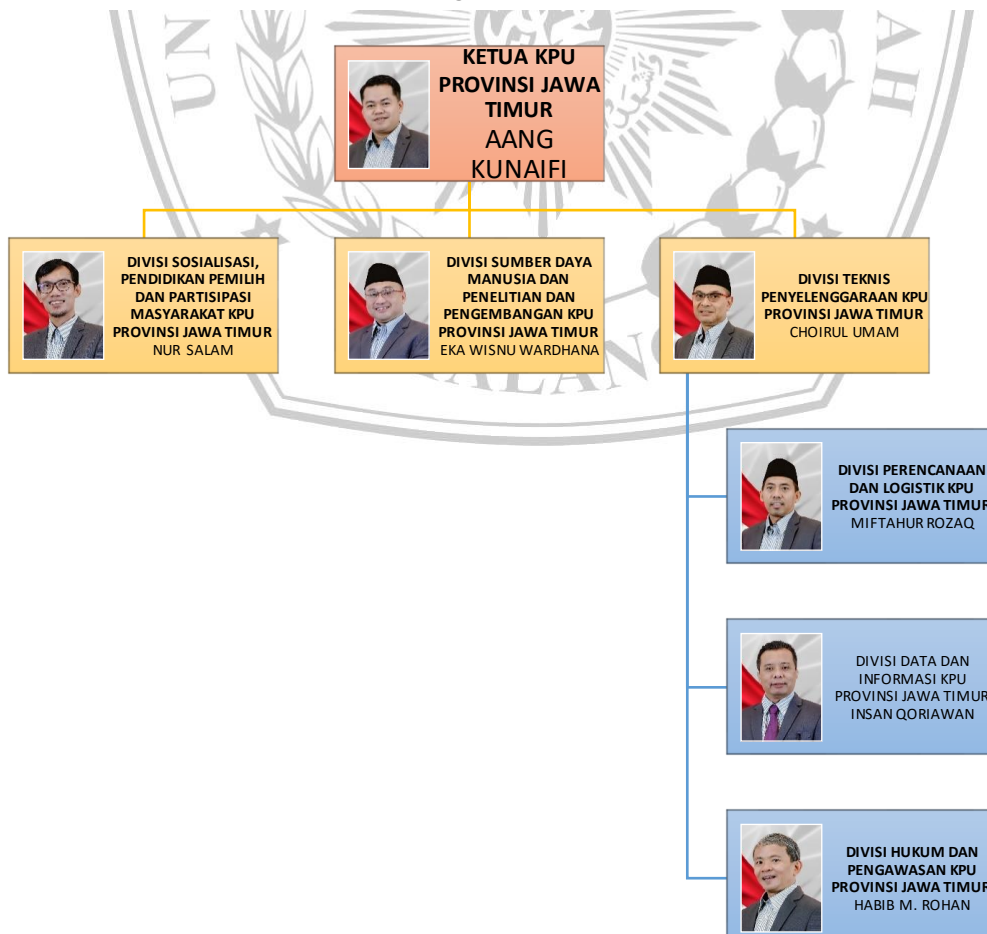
KETUA KPU PROVINSI JAWA TIMUR
AANG KUNAIFI

DIVISI SOSIALISASI, PENDIDIKAN PEMILIH DAN PARTISIPASI MASYARAKAT KPU PROVINSI JAWA TIMUR
NUR SALAM

DIVISI SUMBER DAYA MANUSIA DAN PENELITIAN DAN PENGEMBANGAN KPU PROVINSI JAWA TIMUR
EKA WISNU WARDHANA

DIVISI TEKNIS PENYELENGGARAAN KPU PROVINSI JAWA TIMUR
CHOIRUL UMAM

DIVISI PERENCANAAN DAN LOGISTIK KPU PROVINSI JAWA TIMUR
MIFTAHUR ROZAQ

DIVISI DATA DAN INFORMASI KPU PROVINSI JAWA TIMUR
INSAN QORIAWAN

DIVISI HUKUM DAN PENGAWASAN KPU PROVINSI JAWA TIMUR
HABIB M. ROHAN